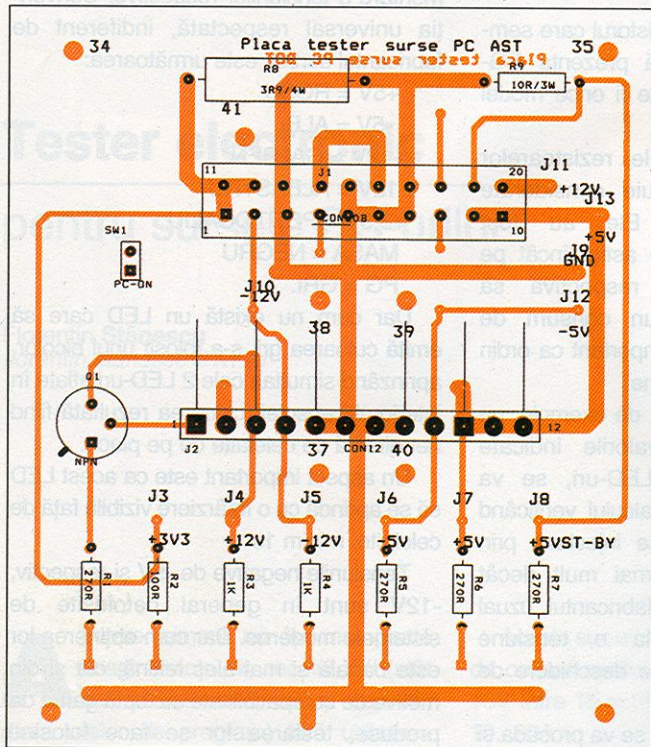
34
Placa tester surse PC AST
Placa tester surse PC AST
35
R8
3R9/4W
41
R9
10R/3W
J11
+12V
J13
11
J1
20
1
CON20B
10
SW1
PC-ON
+5V
J9
GND
J10
-12V
J12
-5V
38
39
Q1
NPN
1
J2
CON12
12
37
40
J3
+3V3
J4
+12V
J5
-12V
J6
-5V
J7
+5V
J8
+5VST-BY
R1
270R
R2
100R
R3
1K
R4
1K
R5
270R
R6
270R
R7
270R